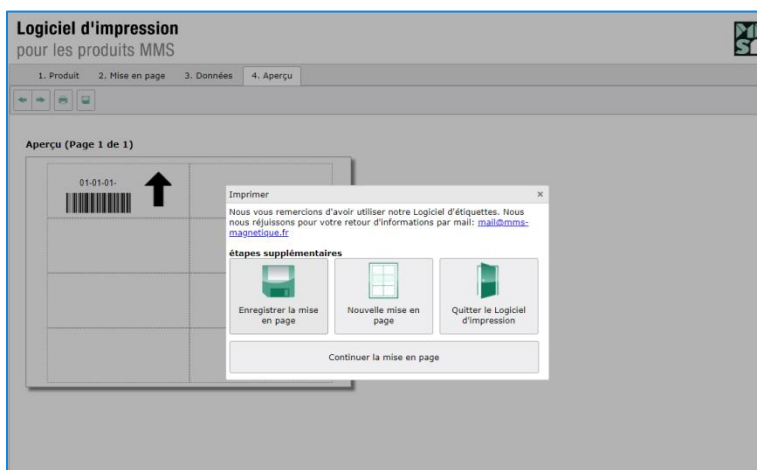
Logiciel d'impression
pour les produits MMS

1. Produit
2. Mise en page
3. Données
4. Aperçu

Aperçu (Page 1 de 1)

01-01-01-

Imprimer
×

Nous vous remercions d'avoir utiliser notre Logiciel d'étiquettes. Nous nous réjouissons pour votre retour d'informations par mail: mail@mms-magnetique.fr

étapes supplémentaires

Enregistrer la mise en page

Nouvelle mise en page

Quitter le Logiciel d'impression

Continuer la mise en page